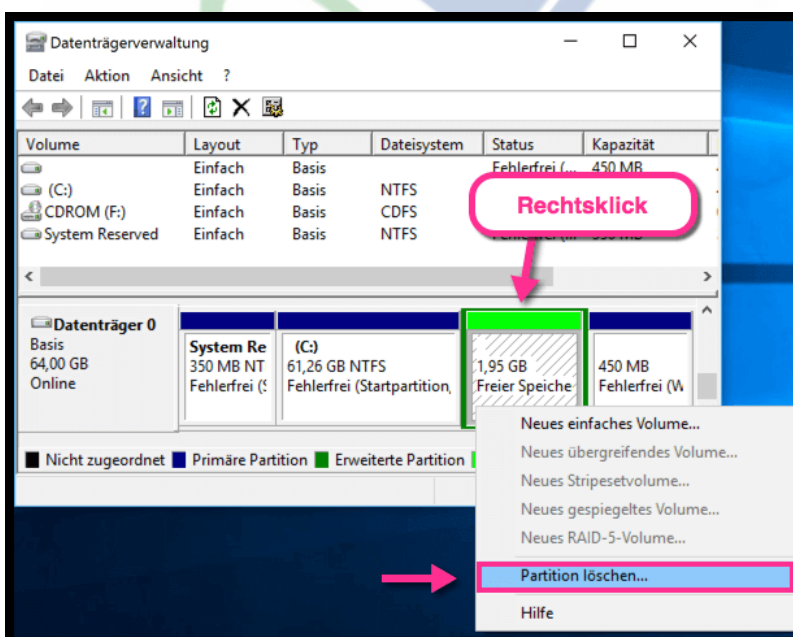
Datenträgerverwaltung

Datei Aktion Ansicht ?

| Volume | Layout | Typ | Dateisystem | Status | Kapazität |
|---|---|---|---|---|---|
| | Einfach | Basis | | Fehlerfrei (... | 450 MB |
| (C:) | Einfach | Basis | NTFS | | |
| CDROM (F:) | Einfach | Basis | CDFS | | |
| System Reserved | Einfach | Basis | NTFS | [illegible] | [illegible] |

Rechtsklick

Datenträger 0
Basis
64,00 GB
Online

System Re
350 MB NT
Fehlerfrei (S

(C:)
61,26 GB NTFS
Fehlerfrei (Startpartition,

1,95 GB
Freier Speiche

450 MB
Fehlerfrei (W

Nicht zugeordnet Primäre Partition Erweiterte Partition

Neues einfaches Volume...
Neues übergreifendes Volume...
Neues Stripesetvolume...
Neues gespiegeltes Volume...
Neues RAID-5-Volume...
Partition löschen...
Hilfe